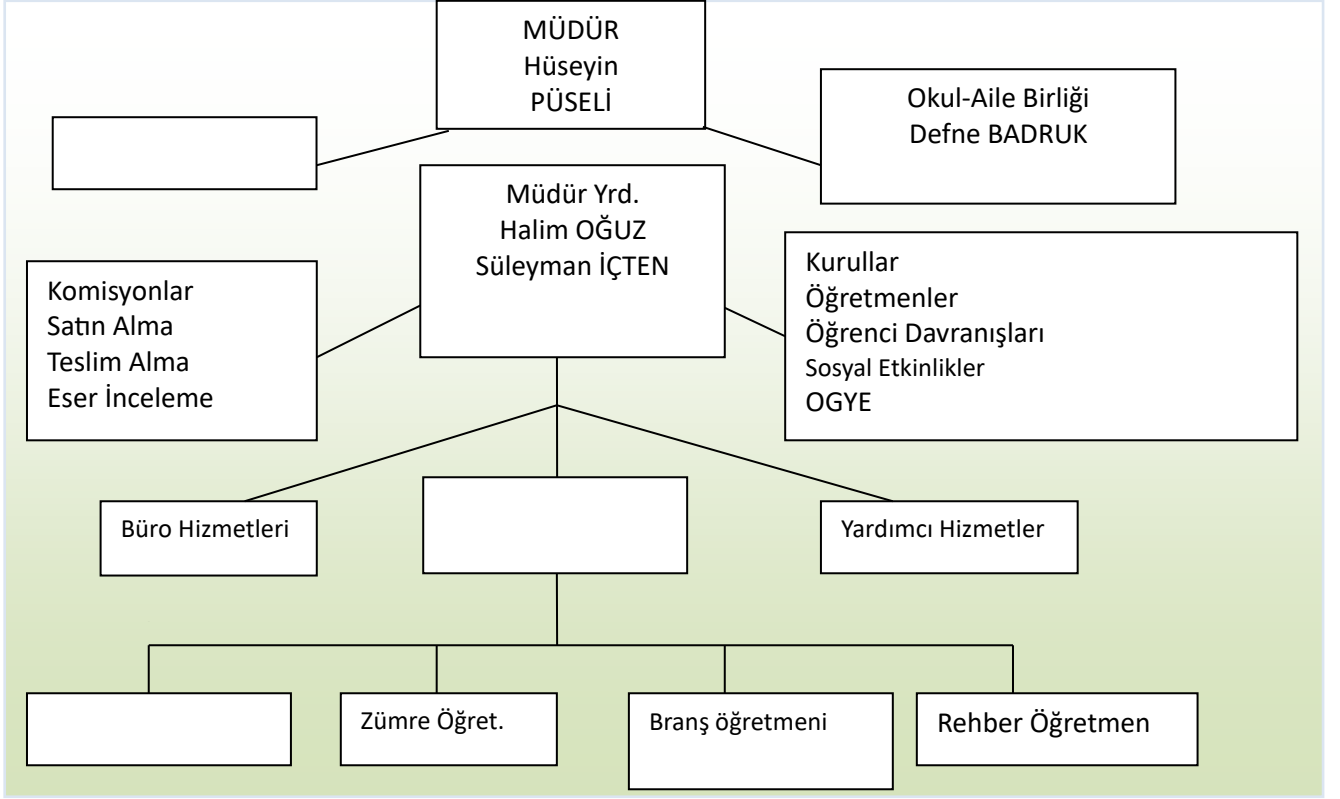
MÜDÜR
Hüseyin
PÜSELİ

Okul-Aile Birliği
Defne BADRUK

Müdür Yrd.
Halim OĞUZ
Süleyman İÇTEN

Komisyonlar
Satın Alma
Teslim Alma
Eser İnceleme

Kurullar
Öğretmenler
Öğrenci Davranışları
Sosyal Etkinlikler
OGYE

Büro Hizmetleri

Yardımcı Hizmetler

Zümre Öğret.

Branş öğretmeni

Rehber Öğretmen